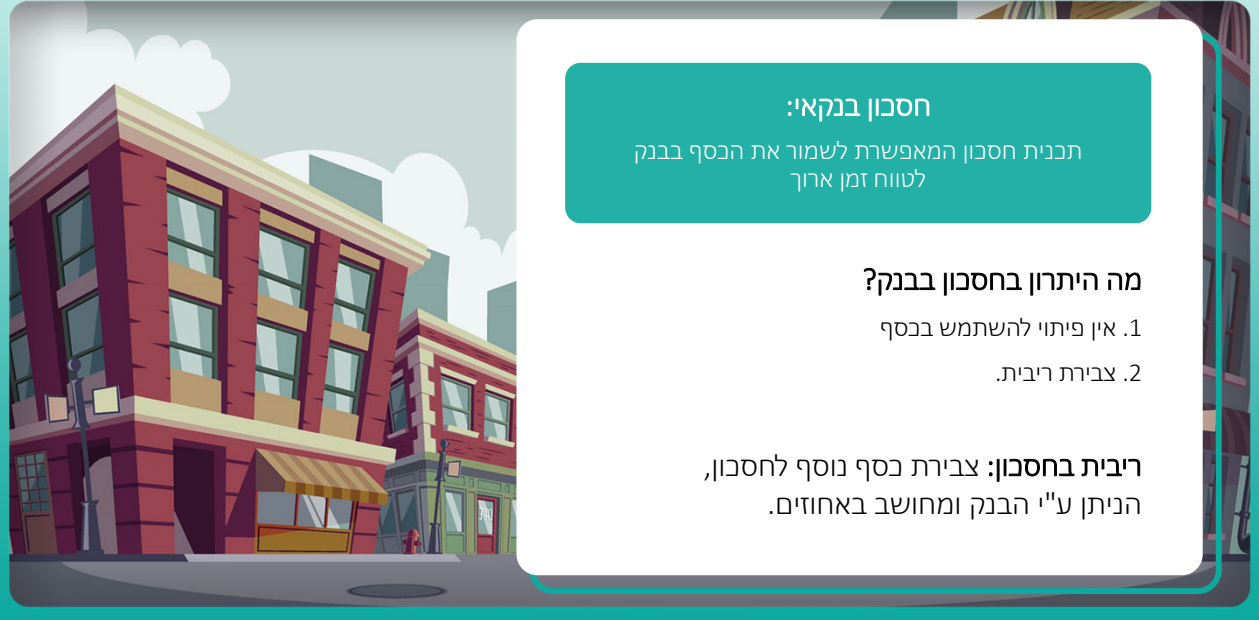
חסכון בנקאי:
תכנית חסכון המאפשרת לשמור את הכסף בבנק לטווח זמן ארוך

מה היתרון בחסכון בבנק?
1. אין פיתוי להשתמש בכסף
2. צבירת ריבית.

ריבית בחסכון: צבירת כסף נוסף לחסכון, הניתן ע"י הבנק ומחושב באחוזים.